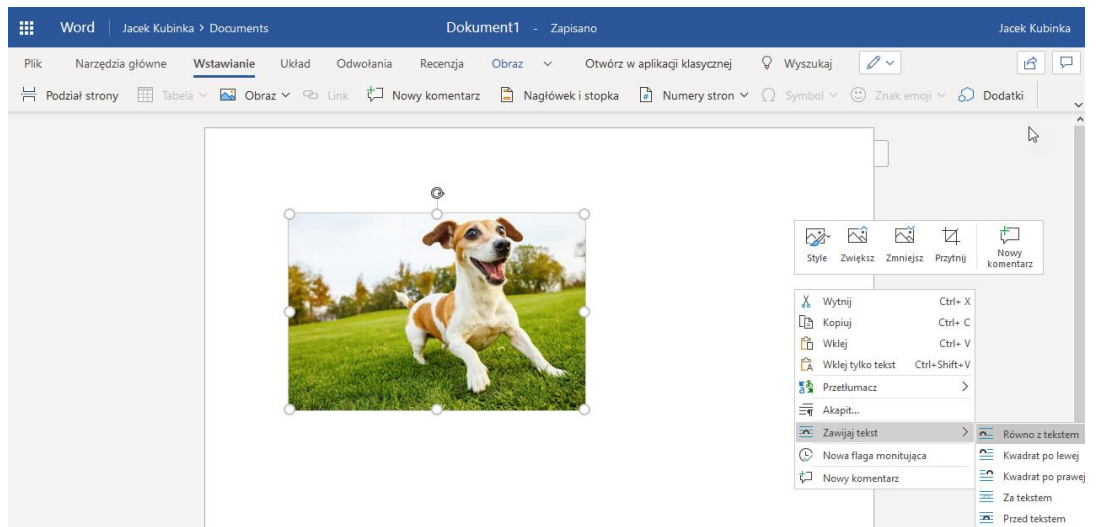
Word | Jacek Kubinka > Documents

Dokument1 - Zapisano

Jacek Kubinka

Plik Narzędzia główne Wstawianie Układ Odwołania Recenzja Obraz Otwórz w aplikacji klasycznej Wyszukaj

Podział strony Tabela Obraz Link Nowy komentarz Nagłówek i stopka Numery stron Symbol Znak emoji Dodatki

Style Zwiększ Zmniejsz Przytnij Nowy komentarz

Wytnij Ctrl+ X
Kopiuj Ctrl+ C
Wklej Ctrl+ V
Wklej tylko tekst Ctrl+Shift+V
Przetłumacz
Akapit...
Zawijaj tekst
Nowa flaga monitująca
Nowy komentarz

Równo z tekstem
Kwadrat po lewej
Kwadrat po prawej
Za tekstem
Przed tekstem